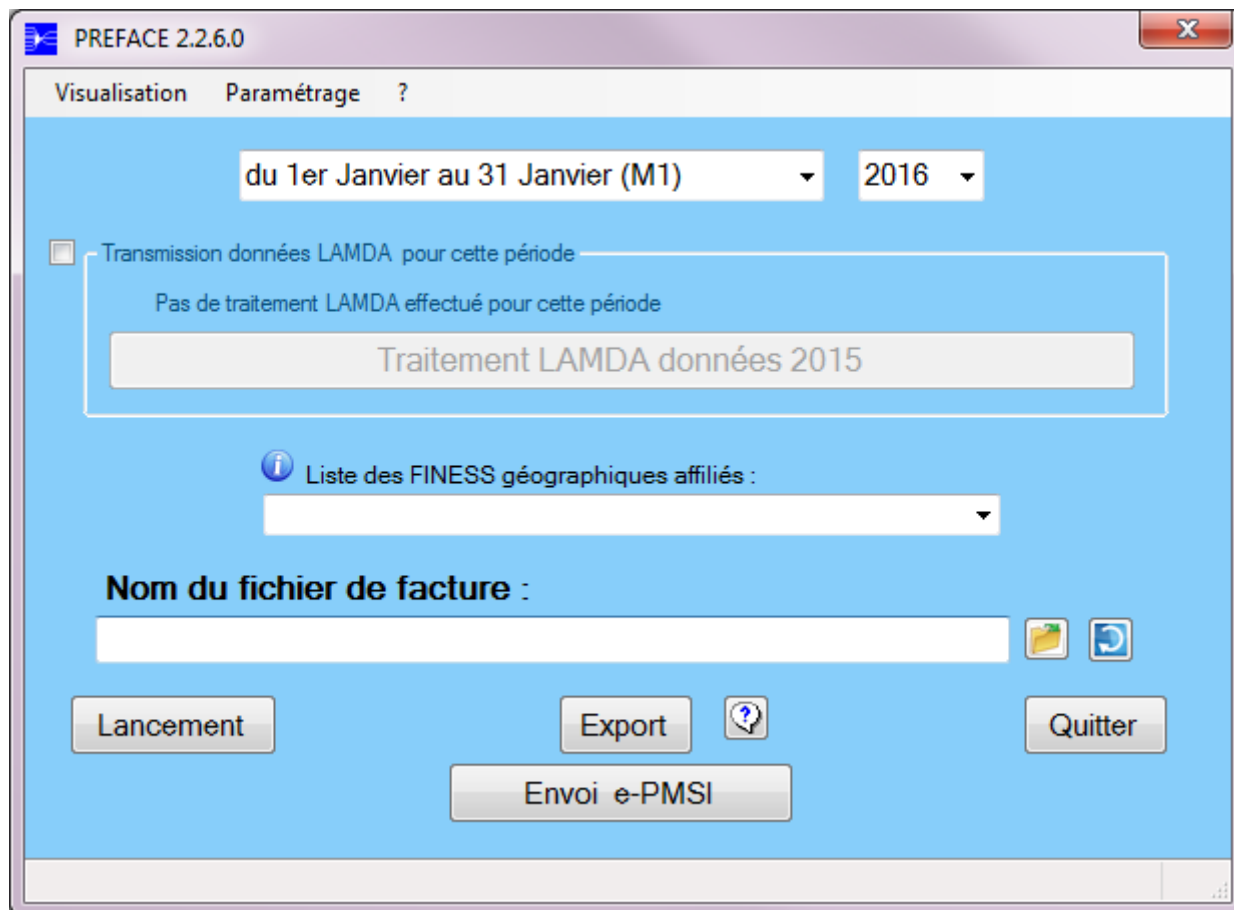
PREFACE 2.2.6.0

Visualisation Paramétrage ?

du 1er Janvier au 31 Janvier (M1)

2016

Transmission données LAMDA pour cette période

Pas de traitement LAMDA effectué pour cette période

Traitement LAMDA données 2015

Liste des FINESS géographiques affiliés :

Nom du fichier de facture :

Lancement

Export

Quitter

Envoi e-PMSI